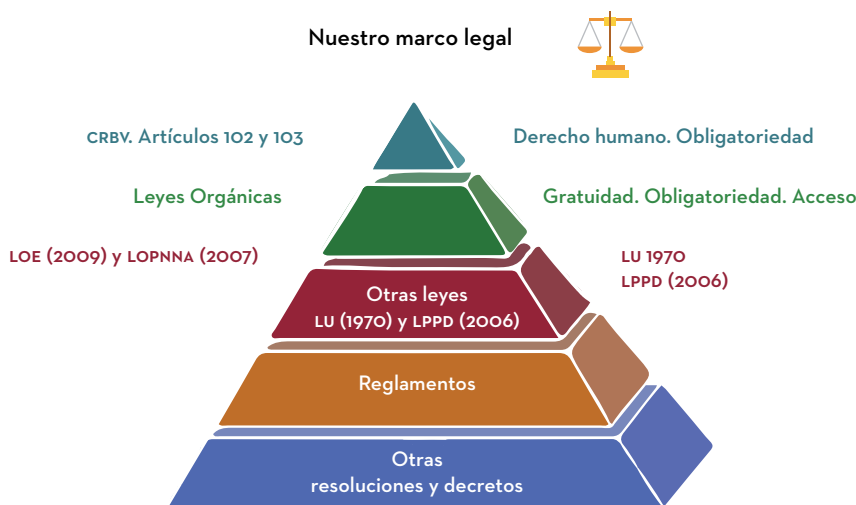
Nuestro marco legal

CRBV. Artículos 102 y 103

Derecho humano. Obligatoriedad

Leyes Orgánicas

Gratuidad. Obligatoriedad. Acceso

LOE (2009) y LOPNNA (2007)

LU 1970
LPPD (2006)

Otras leyes
LU (1970) y LPPD (2006)

Reglamentos

Otras
resoluciones y decretos